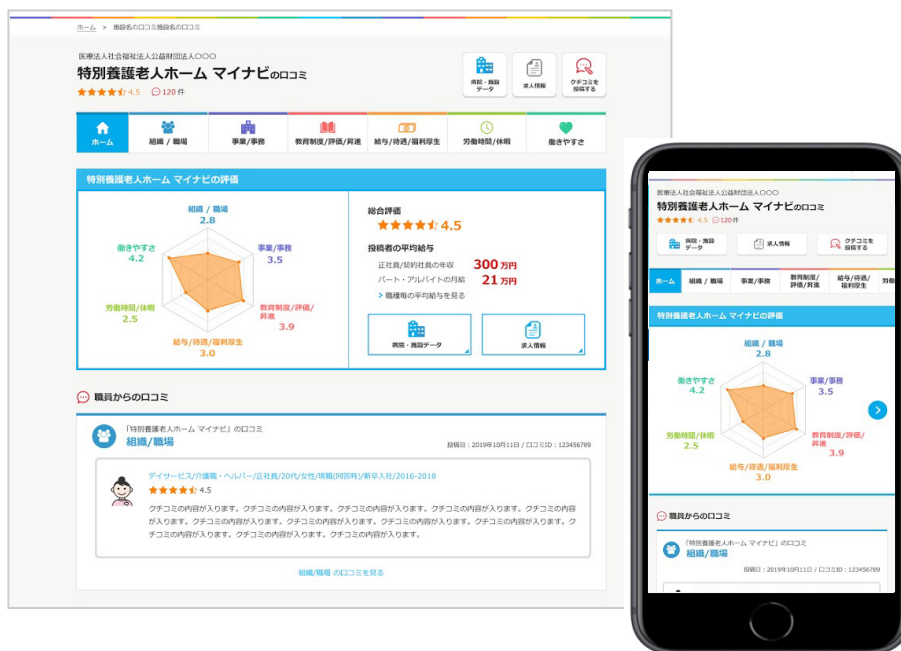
ホーム ＞ 施設名の口コミ施設名の口コミ

医療法人社会福祉法人公益財団法人〇〇〇

特別養護老人ホーム マイナビの口コミ

4.5 120 件

病院・施設データ

求人情報

クチコミを投稿する

ホーム

組織 / 職場

事業/事務

教育制度/評価/昇進

給与/待遇/福利厚生

労働時間/休暇

働きやすさ

特別養護老人ホーム マイナビの評価

組織 / 職場 2.8

事業/事務 3.5

教育制度/評価/昇進 3.9

給与/待遇/福利厚生 3.0

労働時間/休暇 2.5

働きやすさ 4.2

総合評価

4.5

投稿者の平均給与

正社員/契約社員の年収 300 万円

パート・アルバイトの月給 21 万円

> 職種毎の平均給与を見る

病院・施設データ

求人情報

職員からの口コミ

「特別養護老人ホーム マイナビ」の口コミ

組織/職場

投稿日：2019年10月11日 / 口コミID：123456789

デイサービス/介護職・ヘルパー/正社員/20代/女性/現職(回答時)/新卒入社/2016-2018

4.5

クチコミの内容が入ります。クチコミの内容が入ります。クチコミの内容が入ります。クチコミの内容が入ります。クチコミの内容が入ります。クチコミの内容が入ります。クチコミの内容が入ります。クチコミの内容が入ります。クチコミの内容が入ります。クチコミの内容が入ります。クチコミの内容が入ります。クチコミの内容が入ります。クチコミの内容が入ります。

組織/職場 の口コミを見る

医療法人社会福祉法人公益財団法人〇〇〇

特別養護老人ホーム マイナビの口コミ

4.5 120 件

病院・施設データ

求人情報

クチコミを投稿する

ホーム

組織 / 職場

事業/事務

教育制度/評価/昇進

給与/待遇/福利厚生

労働

特別養護老人ホーム マイナビの評価

組織 / 職場 2.8

事業/事務 3.5

教育制度/評価/昇進 3.9

給与/待遇/福利厚生 3.0

労働時間/休暇 2.5

働きやすさ 4.2

職員からの口コミ

「特別養護老人ホーム マイナビ」の口コミ

組織/職場

投稿日：2019年10月11日 / 口コミID：123456789